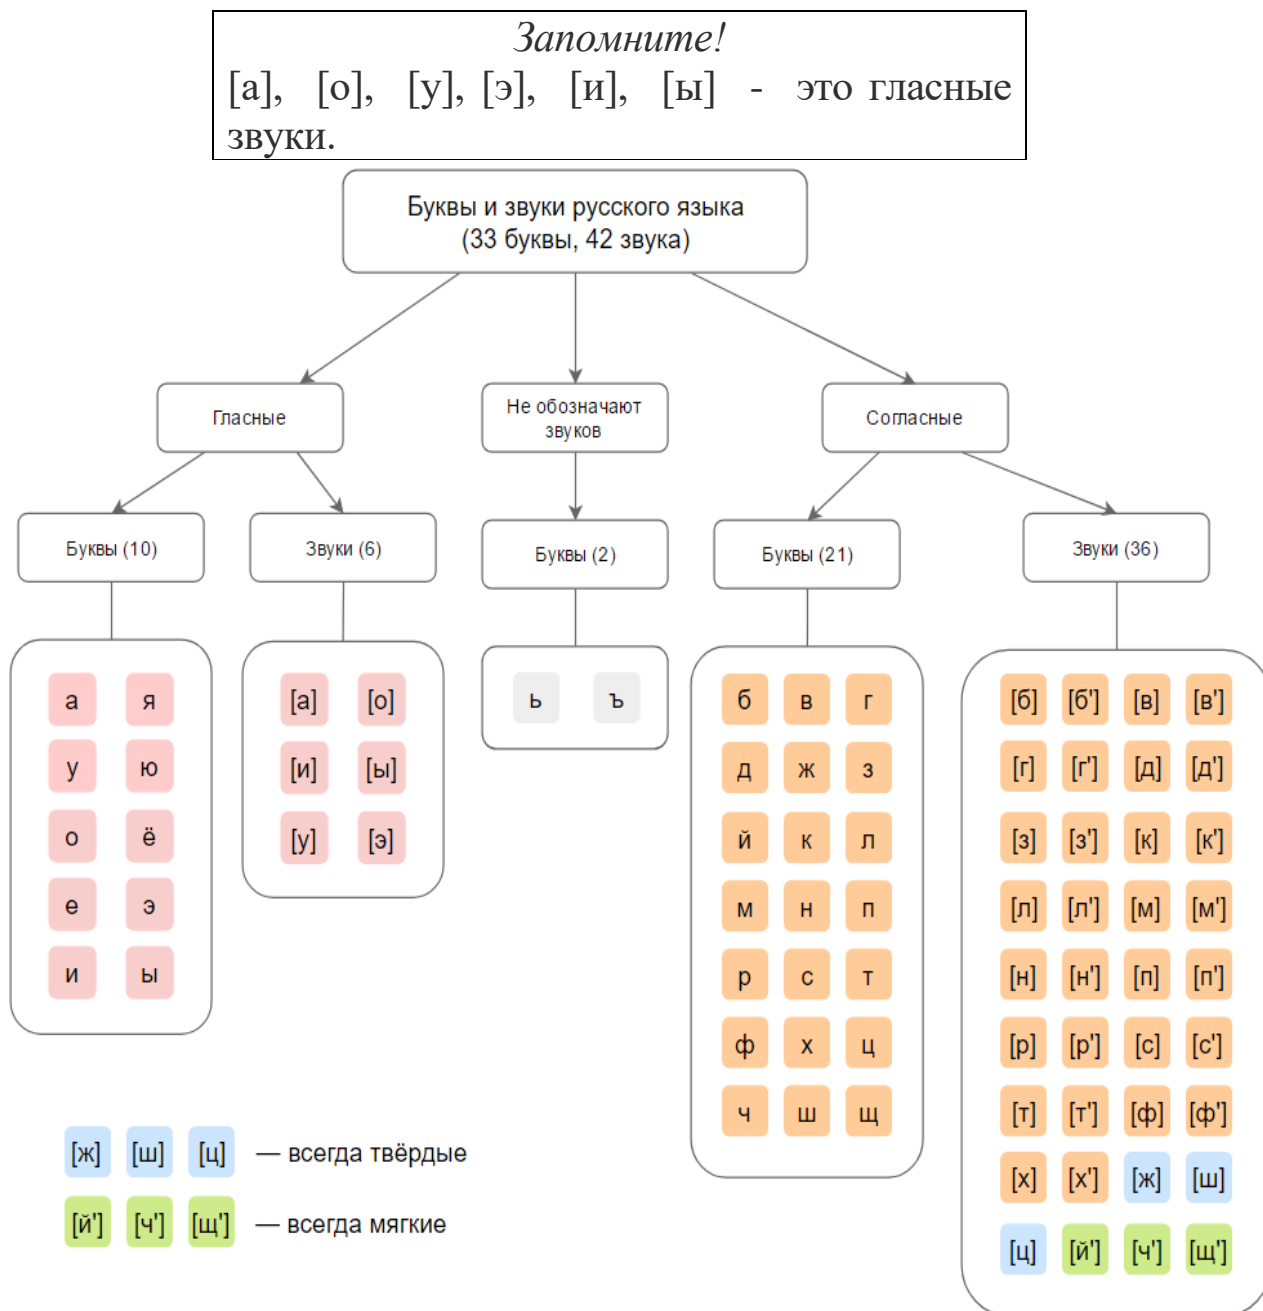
Запомните!
[а], [о], [у], [э], [и], [ы] - это гласные звуки.

Буквы и звуки русского языка
(33 буквы, 42 звука)

Гласные

Не обозначают звуков

Согласные

Буквы (10)

Звуки (6)

Буквы (2)

Буквы (21)

Звуки (36)

а я
у ю
о ё
е э
и ы

[а] [о]
[и] [ы]
[у] [э]

ь ъ

б в г
д ж з
й к л
м н п
р с т
ф х ц
ч ш щ

[б] [б'] [в] [в']
[г] [г'] [д] [д']
[з] [з'] [к] [к']
[л] [л'] [м] [м']
[н] [н'] [п] [п']
[р] [р'] [с] [с']
[т] [т'] [ф] [ф']
[х] [х'] [ж] [ш]
[ц] [й'] [ч'] [щ']

[ж] [ш] [ц] — всегда твёрдые
[й'] [ч'] [щ'] — всегда мягкие